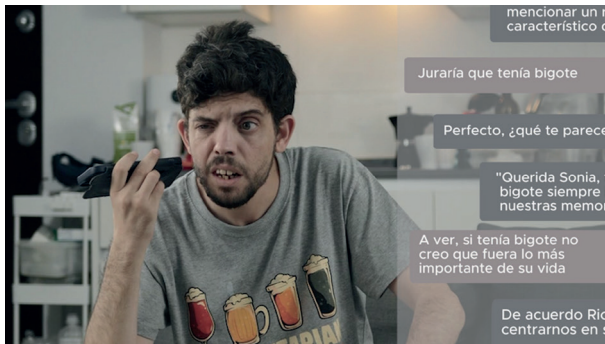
mencionar un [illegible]
característico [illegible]

Juraría que tenía bigote

Perfecto, ¿qué te parece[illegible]

"Querida Sonia, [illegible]
bigote siempre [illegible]
nuestras memor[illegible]

A ver, si tenía bigote no creo que fuera lo más importante de su vida

De acuerdo Ri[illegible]
centrarnos en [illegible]

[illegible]TARIA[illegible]